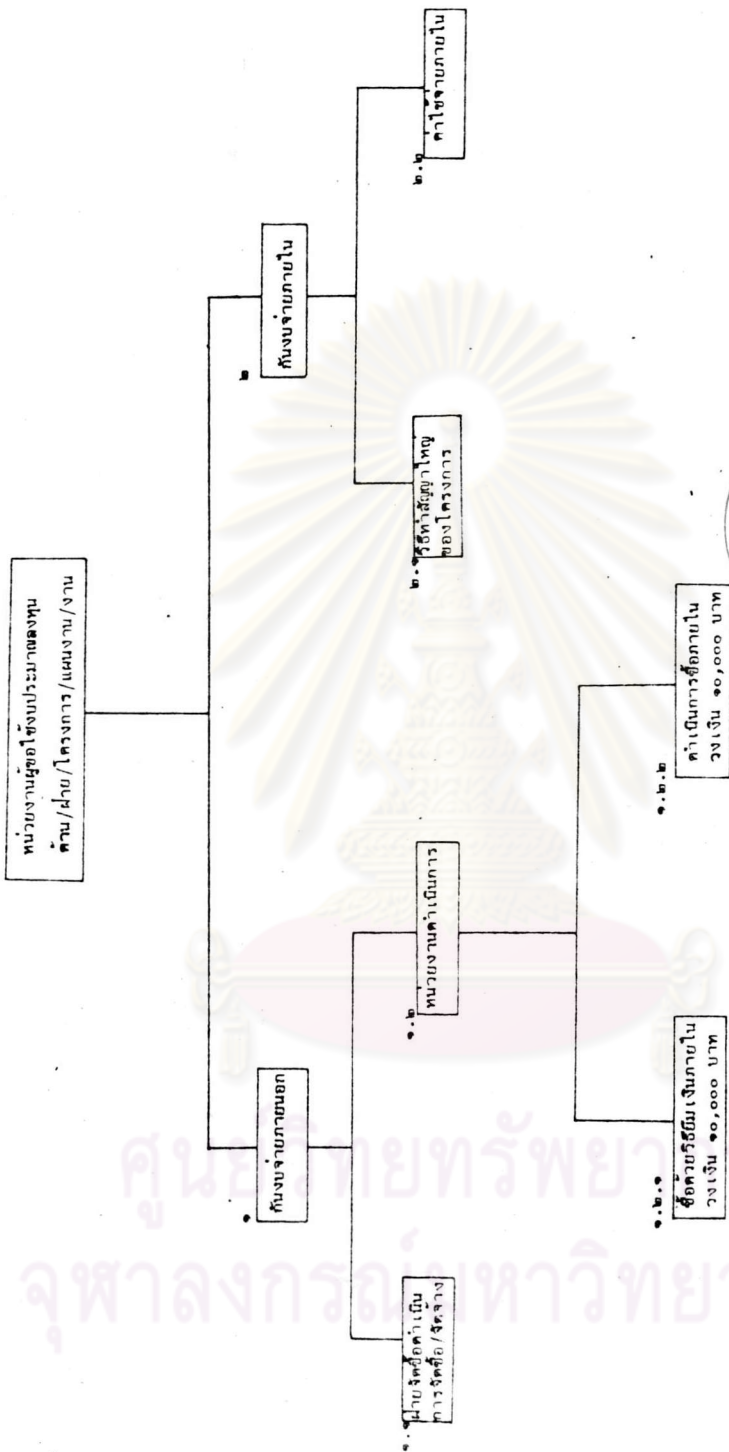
หน่วยงานผู้ขอใช้งบประมาณลงทุน
ด้าน/ฝ่าย/โครงการ/แผนงาน/งาน

๑ กันงบจ่ายภายนอก

๒ กันงบจ่ายภายใน

๑.๑ ฝ่ายจัดซื้อดำเนินการจัดซื้อ/จัดจ้าง

๑.๒ หน่วยงานดำเนินการ

๑.๒.๑ ซื้อด้วยวิธีขึมเงินภายใน วงเงิน ๑๐,๐๐๐ บาท

๑.๒.๒ ดำเนินการซื้อภายใน วงเงิน ๑๐,๐๐๐ บาท

๒.๑ วิธีทำสัญญาใหญ่ของโครงการ

๒.๒ ค่าใช้จ่ายภายใน

ศูนย์วิทยทรัพยากร
จุฬาลงกรณ์มหาวิทยาลัย